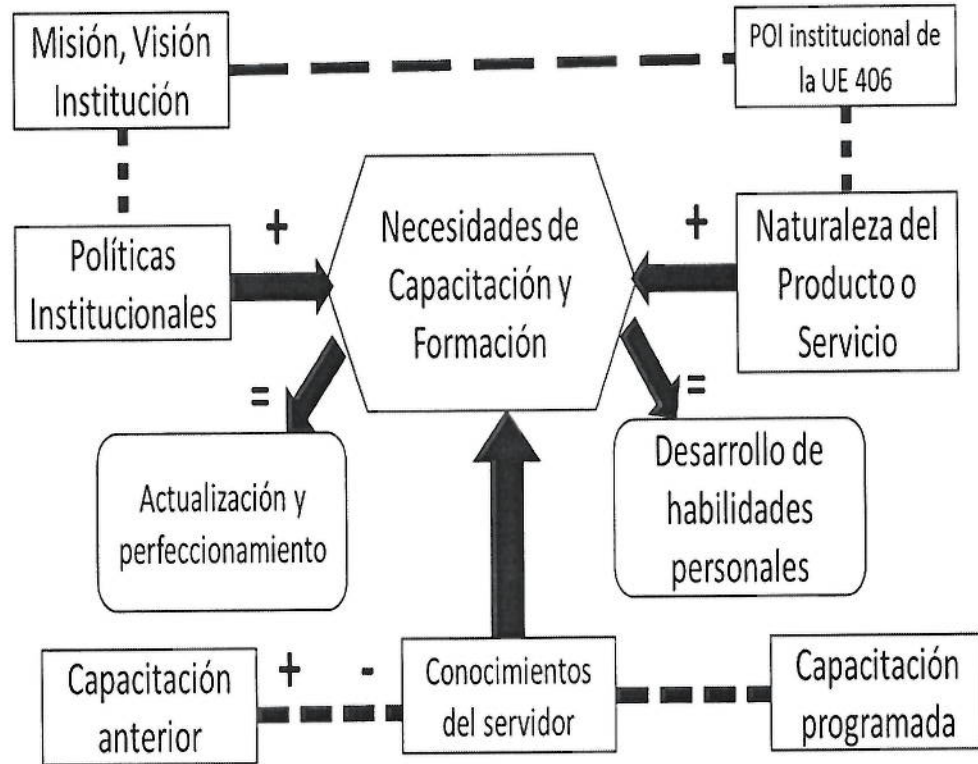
Misión, Visión Institución

POI institucional de la UE 406

+

Políticas Institucionales

Necesidades de Capacitación y Formación

+

Naturaleza del Producto o Servicio

=

=

Actualización y perfeccionamiento

Desarrollo de habilidades personales

Capacitación anterior

+

-

Conocimientos del servidor

Capacitación programada